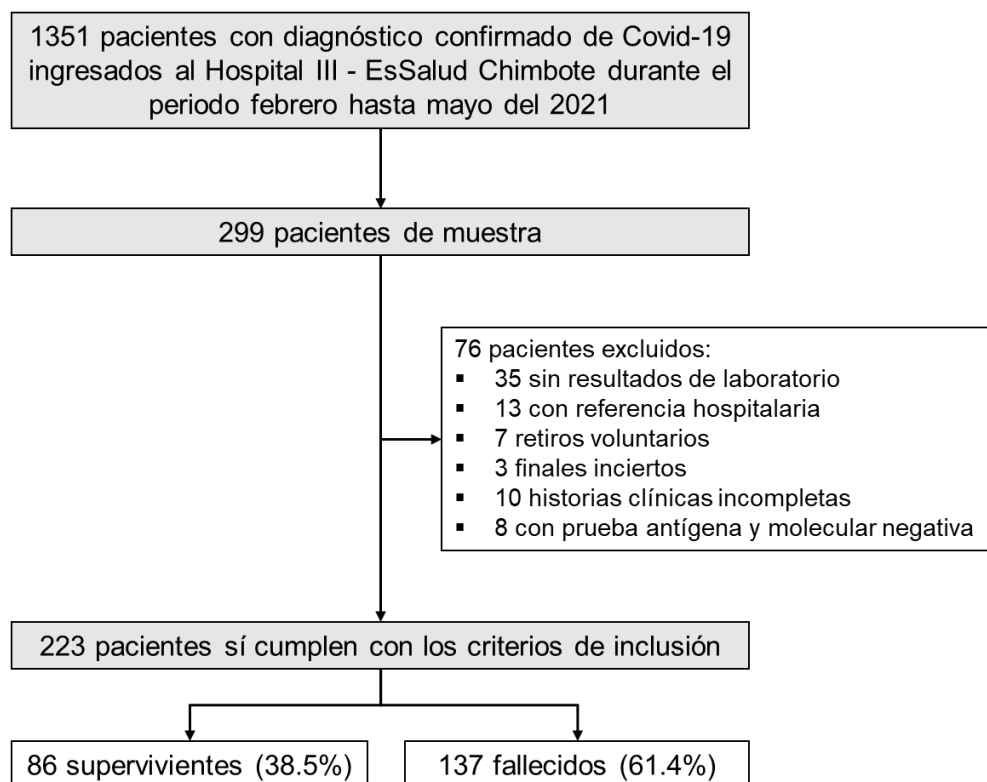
1351 pacientes con diagnóstico confirmado de Covid-19 ingresados al Hospital III - EsSalud Chimbote durante el periodo febrero hasta mayo del 2021

299 pacientes de muestra

76 pacientes excluidos:
▪ 35 sin resultados de laboratorio
▪ 13 con referencia hospitalaria
▪ 7 retiros voluntarios
▪ 3 finales inciertos
▪ 10 historias clínicas incompletas
▪ 8 con prueba antígena y molecular negativa

223 pacientes sí cumplen con los criterios de inclusión

86 supervivientes (38.5%)

137 fallecidos (61.4%)